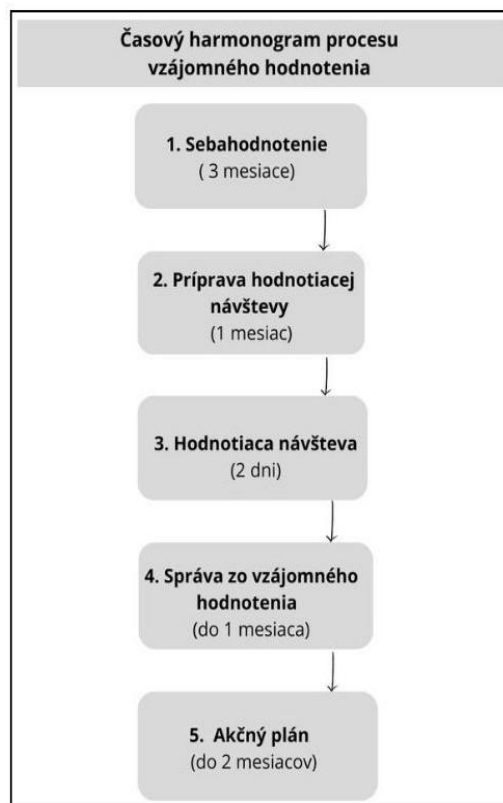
Časový harmonogram procesu vzájomného hodnotenia

1. Sebahodnotenie
( 3 mesiace)

2. Príprava hodnotiacej návštevy
(1 mesiac)

3. Hodnotiaca návšteva
(2 dni)

4. Správa zo vzájomného hodnotenia
(do 1 mesiaca)

5. Akčný plán
(do 2 mesiacov)